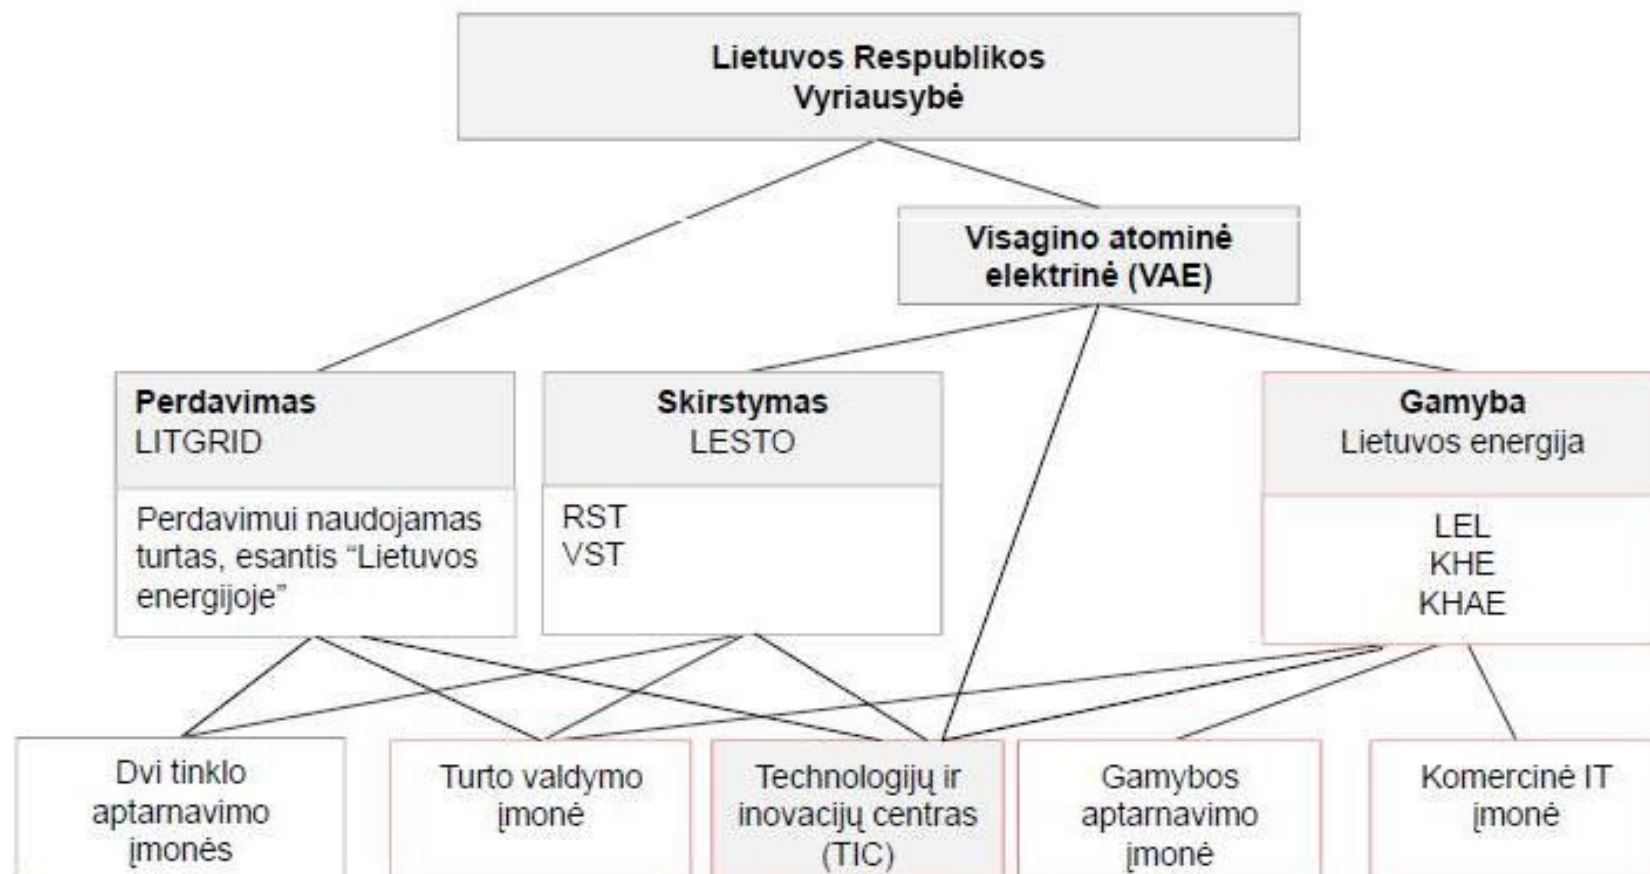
Lietuvos Respublikos Vyriausybė

Visagino atominė elektrinė (VAE)

Perdavimas
LITGRID

Perdavimui naudojamas turtas, esantis “Lietuvos energijoje”

Skirstymas
LESTO

RST
VST

Gamyba
Lietuvos energija

LEL
KHE
KHAE

Dvi tinklo aptarnavimo įmonės

Turto valdymo įmonė

Technologijų ir inovacijų centras (TIC)

Gamybos aptarnavimo įmonė

Komercinė IT įmonė